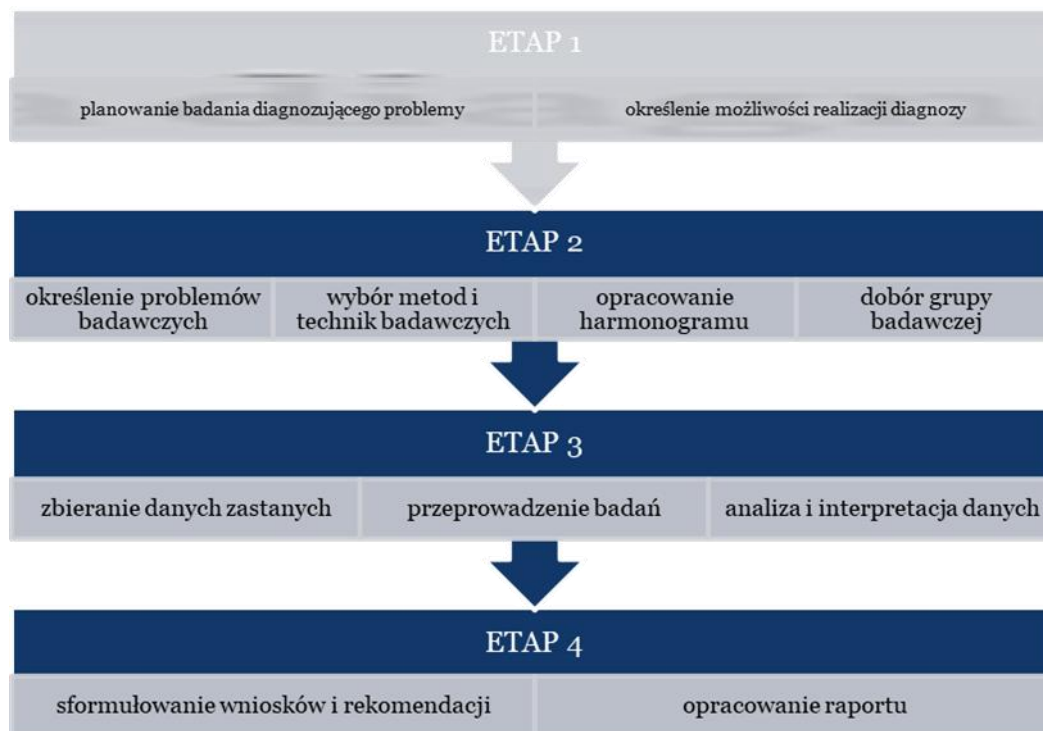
ETAP 1

planowanie badania diagnozującego problemy

określenie możliwości realizacji diagnozy

ETAP 2

określenie problemów badawczych

wybór metod i technik badawczych

opracowanie harmonogramu

dobór grupy badawczej

ETAP 3

zbieranie danych zastanych

przeprowadzenie badań

analiza i interpretacja danych

ETAP 4

sformułowanie wniosków i rekomendacji

opracowanie raportu